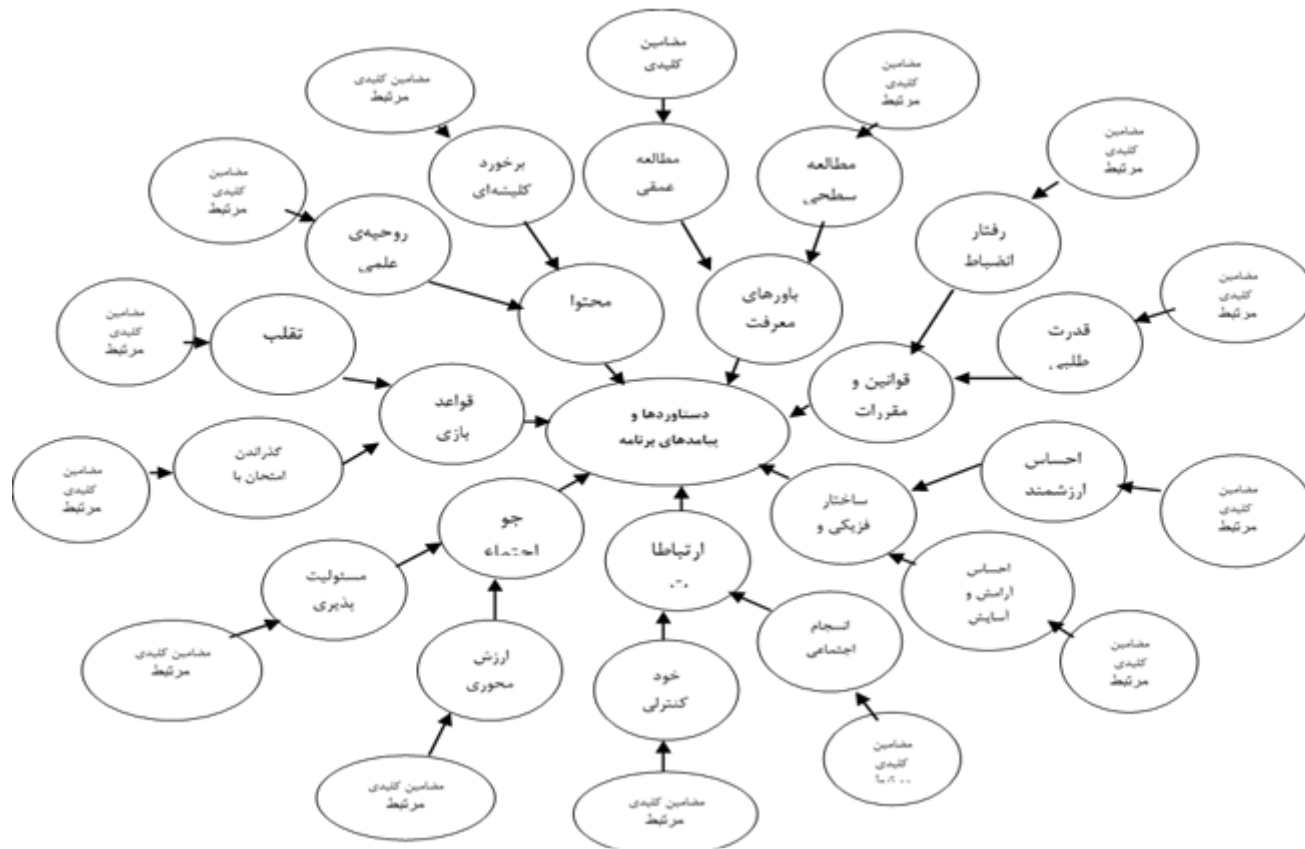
مضامین
کلیدی

مضامین کلیدی
مرتبط

مضامین
کلیدی
مرتبط

مضامین
کلیدی
مرتبط

برخورد
کلیشه‌ای

مطالعه
عمقی

مطالعه
سطحی

مضامین
کلیدی
مرتبط

روحیه‌ی
علمی

رفتار
انضباط

محتوا

باورهای
معرفت

مضامین
کلیدی
مرتبط

مضامین
کلیدی
مرتبط

تقلب

قدرت
طلبی

قواعد
بازی

قوانین و
مقررات

دستاوردها و
پیامدهای برنامه

گذراندن
امتحان با

مضامین
کلیدی
مرتبط

احساس
ارزشمند

ساختار
فیزیکی و

مضامین
کلیدی
مرتبط

جو
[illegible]

ارتباطا
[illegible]

مسئولیت
پذیری

احساس
آرامش و
آسایش

انسجام
اجتماعی

مضامین کلیدی
مرتبط

ارزش
محوری

خود
کنترلی

مضامین
کلیدی
مرتبط

مضامین
کلیدی
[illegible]

مضامین کلیدی
مرتبط

مضامین کلیدی
مرتبط